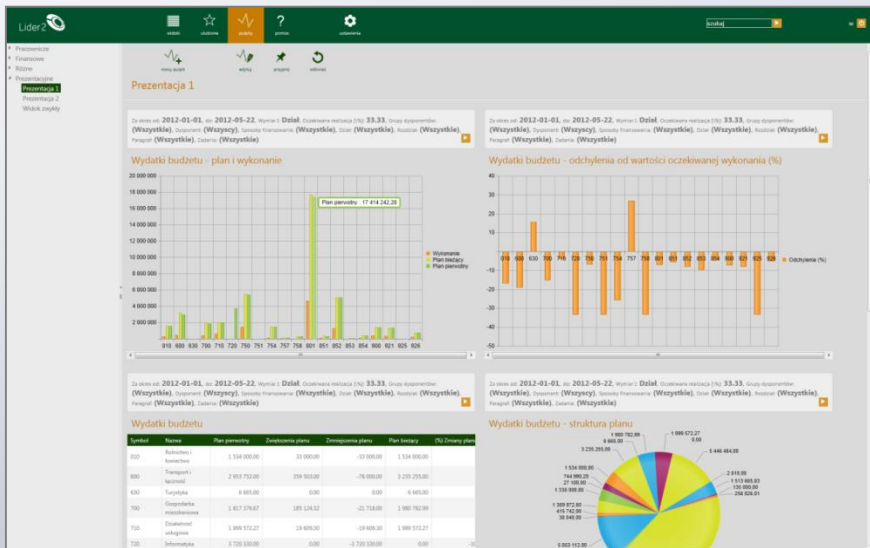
Lider2

widoki ulubione pulpity pomoc ustawienia

szukaj

Prezentacje
Finansowe
Różne
Prezentacyjne
Prezentacja 1
Prezentacja 2
Widok zwykły

nowy pulpit wykres przypnij odśwież

Prezentacja 1

Za okres od: 2012-01-01, do: 2012-05-22, Wymiar 1: Dział, Oczekiwana realizacja (%): 33.33, Grupy dysponentów: (Wszystkie), Dysponent: (Wszyscy), Sposoby finansowania: (Wszystkie), Dział: (Wszystkie), Rozdział: (Wszystkie), Paragraf: (Wszystkie), Zadania: (Wszystkie)

Wydatki budżetu - plan i wykonanie

20 000 000
18 000 000
16 000 000
14 000 000
12 000 000
10 000 000
8 000 000
6 000 000
4 000 000
2 000 000
0

Plan pierwotny: 17 414 242,29

Wykonanie
Plan bieżący
Plan pierwotny

010 600 630 700 710 720 750 751 754 757 758 801 851 852 853 854 900 921 925 926

Za okres od: 2012-01-01, do: 2012-05-22, Wymiar 1: Dział, Oczekiwana realizacja (%): 33.33, Grupy dysponentów: (Wszystkie), Dysponent: (Wszyscy), Sposoby finansowania: (Wszystkie), Dział: (Wszystkie), Rozdział: (Wszystkie), Paragraf: (Wszystkie), Zadania: (Wszystkie)

Wydatki budżetu - odchylenia od wartości oczekiwanej wykonania (%)

40
30
20
10
0
-10
-20
-30
-40
-50

010 600 630 700 710 720 750 751 754 757 758 801 851 852 853 854 900 921 925 926

Odchylenia (%)

Za okres od: 2012-01-01, do: 2012-05-22, Wymiar 1: Dział, Oczekiwana realizacja (%): 33.33, Grupy dysponentów: (Wszystkie), Dysponent: (Wszyscy), Sposoby finansowania: (Wszystkie), Dział: (Wszystkie), Rozdział: (Wszystkie), Paragraf: (Wszystkie), Zadania: (Wszystkie)

Wydatki budżetu

| Symbol | Nazwa | Plan pierwotny | Zwiększenia planu | Zmniejszenia planu | Plan bieżący | (%) Zmiany plan |
|---|---|---|---|---|---|---|
| 010 | Rolnictwo i łowiectwo | 1 534 000,00 | 33 000,00 | -33 000,00 | 1 534 000,00 | |
| 600 | Transport i łączność | 2 953 752,00 | 359 503,00 | -78 000,00 | 3 235 255,00 | |
| 630 | Turystyka | 6 665,00 | 0,00 | 0,00 | 6 665,00 | |
| 700 | Gospodarka mieszkaniowa | 1 817 379,67 | 185 124,22 | -21 718,00 | 1 980 782,89 | |
| 710 | Działalność usługowa | 1 999 572,27 | 19 609,00 | -19 609,00 | 1 999 572,27 | |
| 720 | Informatyka | 3 720 330,00 | 0,00 | -3 720 330,00 | 0,00 | |

Za okres od: 2012-01-01, do: 2012-05-22, Wymiar 1: Dział, Oczekiwana realizacja (%): 33.33, Grupy dysponentów: (Wszystkie), Dysponent: (Wszyscy), Sposoby finansowania: (Wszystkie), Dział: (Wszystkie), Rozdział: (Wszystkie), Paragraf: (Wszystkie), Zadania: (Wszystkie)

Wydatki budżetu - struktura planu

1 980 782,89
6 665,00
3 235 255,00
1 999 572,27
0,00
5 446 464,00
1 534 000,00
2 518,00
744 980,29
1 513 665,03
27 100,00
135 000,00
1 330 909,00
256 826,01
1 309 572,80
415 742,00
38 540,00
5 053 112,00